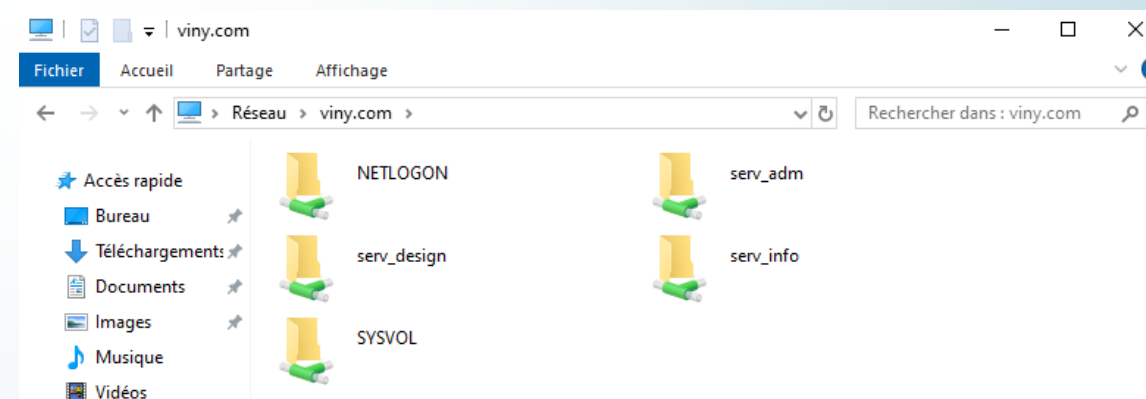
viny.com

Fichier Accueil Partage Affichage

Réseau > viny.com >

Rechercher dans : viny.com

Accès rapide
Bureau
Téléchargements
Documents
Images
Musique
Vidéos

NETLOGON
serv_adm
serv_design
serv_info
SYSVOL